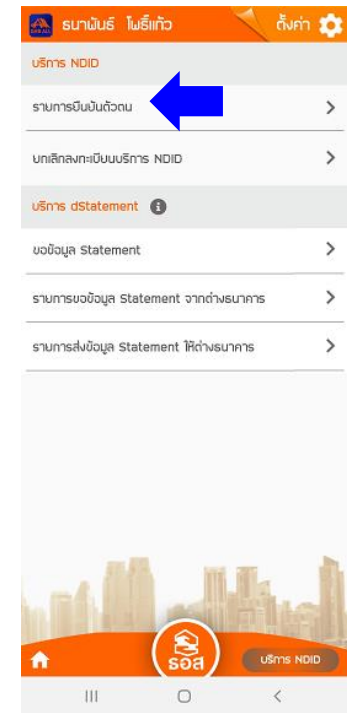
ธนาพันธ์ โพธิ์แก้ว
ตั้งค่า

บริการ NDID

รายการยืนยันตัวตน

ยกเลิกลงทะเบียนบริการ NDID

บริการ dStatement

ขอข้อมูล Statement

รายการขอข้อมูล Statement จากต่างธนาคาร

รายการส่งข้อมูล Statement ให้ต่างธนาคาร

ธอส

บริการ NDID